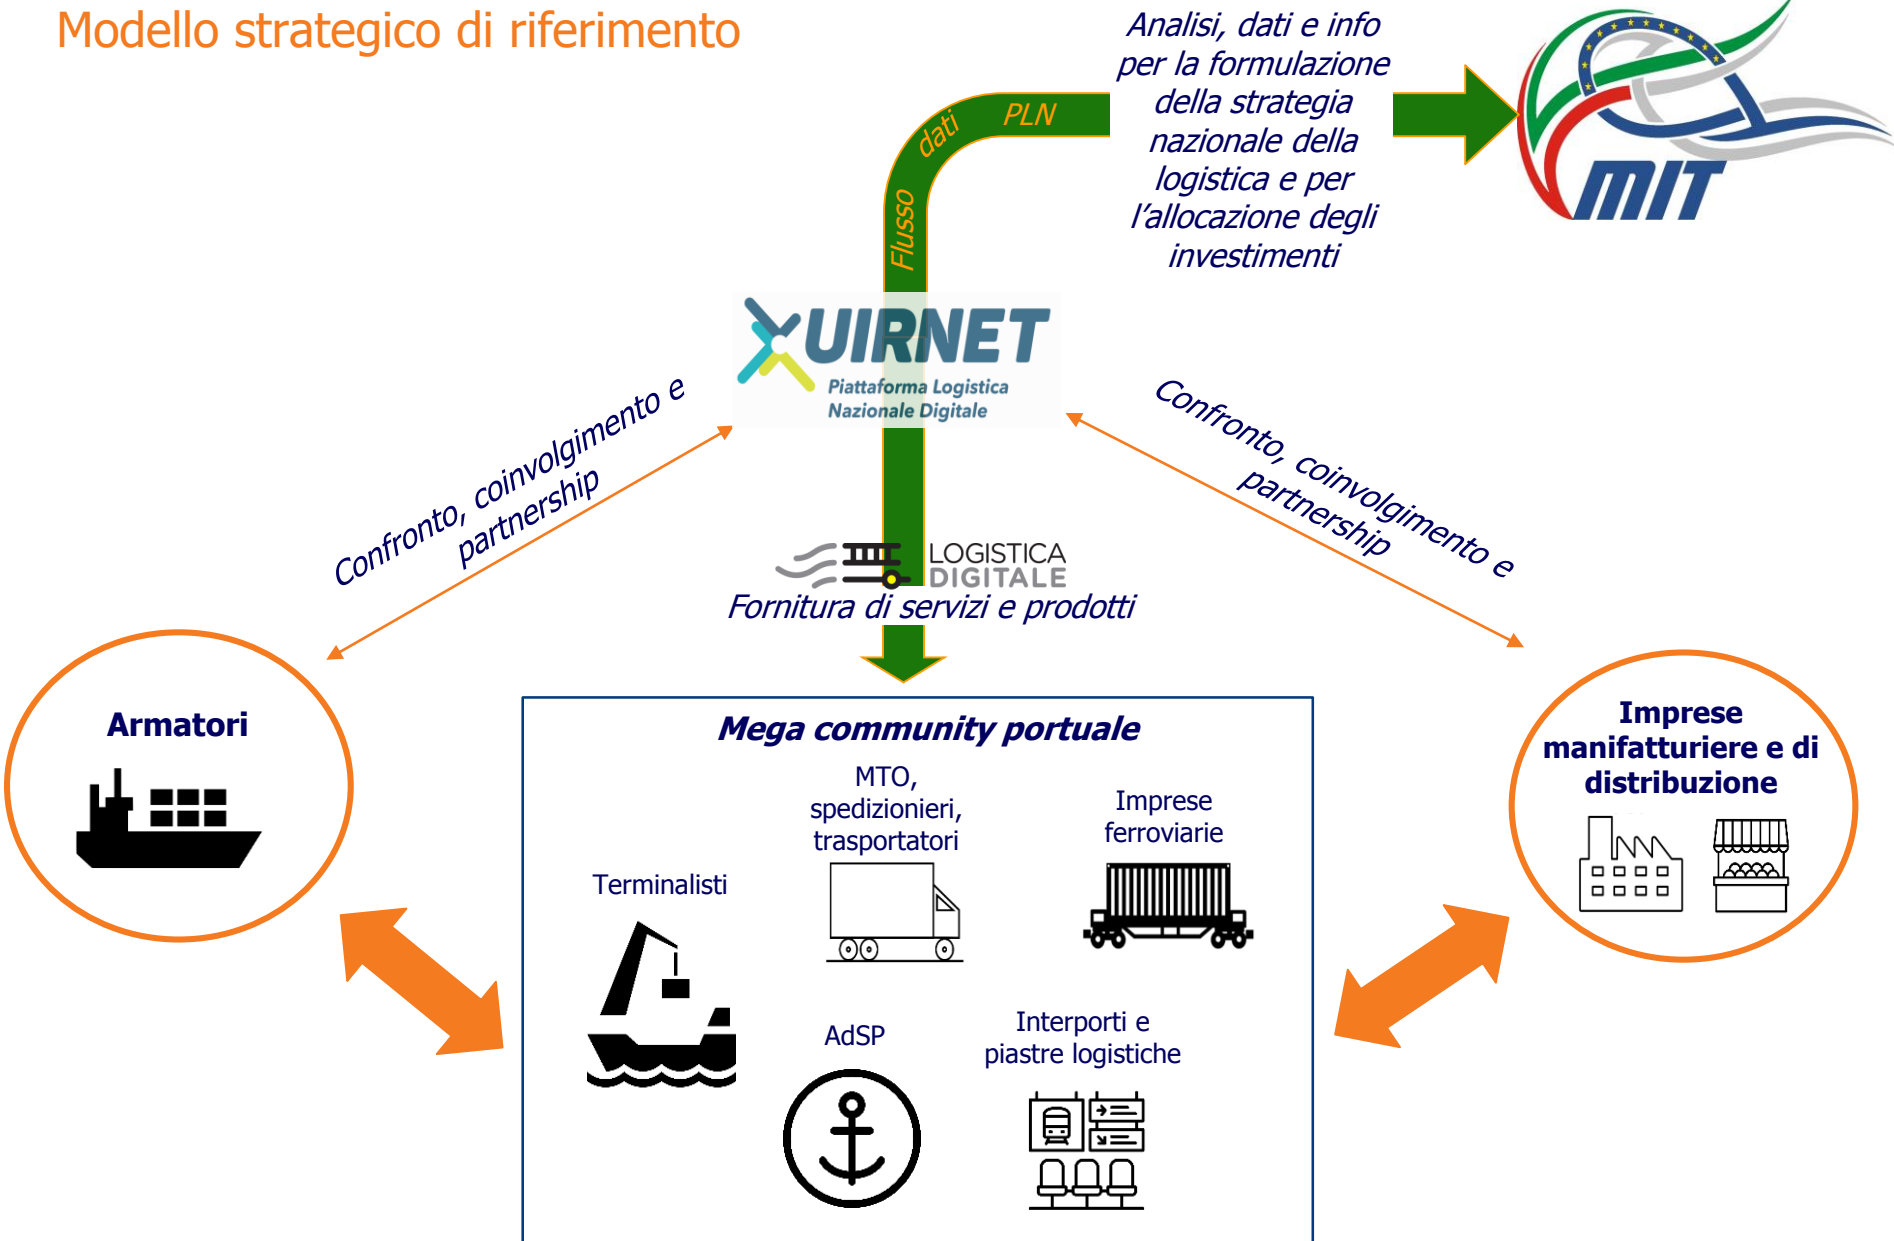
Modello strategico di riferimento

Flusso dati PLN

Analisi, dati e info per la formulazione della strategia nazionale della logistica e per l'allocazione degli investimenti

MIT

UIRNET
Piattaforma Logistica Nazionale Digitale

Confronto, coinvolgimento e partnership

Confronto, coinvolgimento e partnership

LOGISTICA DIGITALE

Fornitura di servizi e prodotti

Armatori

Mega community portuale

MTO, spedizionieri, trasportatori

Imprese ferroviarie

Terminalisti

AdSP

Interporti e piastre logistiche

Imprese manifatturiere e di distribuzione